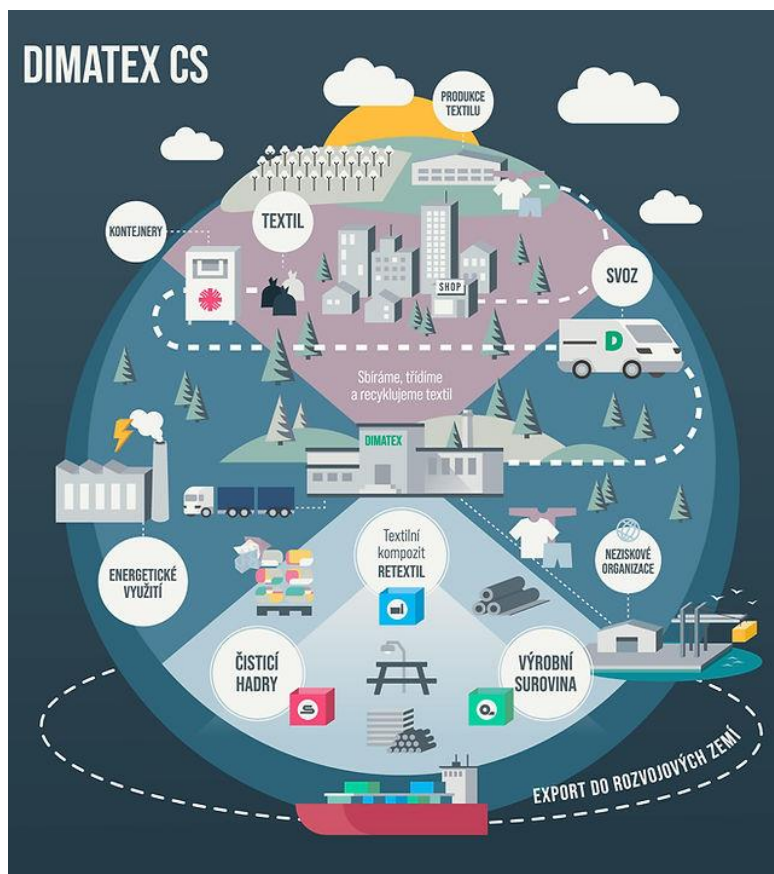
DIMATEX CS

PRODUKCE TEXTILU

KONTEJNERY

TEXTIL

SHOP

SVOZ

Sbíráme, třídíme a recyklujeme textil

DIMATEX

ENERGETICKÉ VYUŽITÍ

Textilní kompozit RETEXTIL

NEZISKOVÉ ORGANIZACE

ČISTICÍ HADRY

VÝROBNÍ SUROVINA

EXPORT DO ROZVOJOVÝCH ZEMÍ